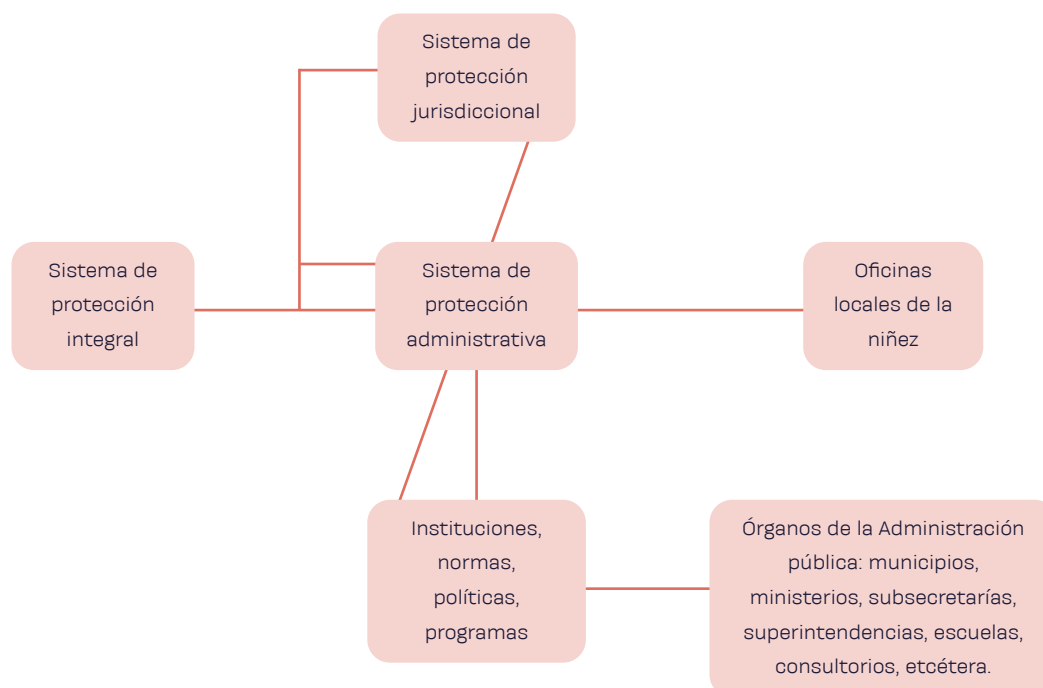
Sistema de protección jurisdiccional

Sistema de protección integral

Sistema de protección administrativa

Oficinas locales de la niñez

Instituciones, normas, políticas, programas

Órganos de la Administración pública: municipios, ministerios, subsecretarías, superintendencias, escuelas, consultorios, etcétera.